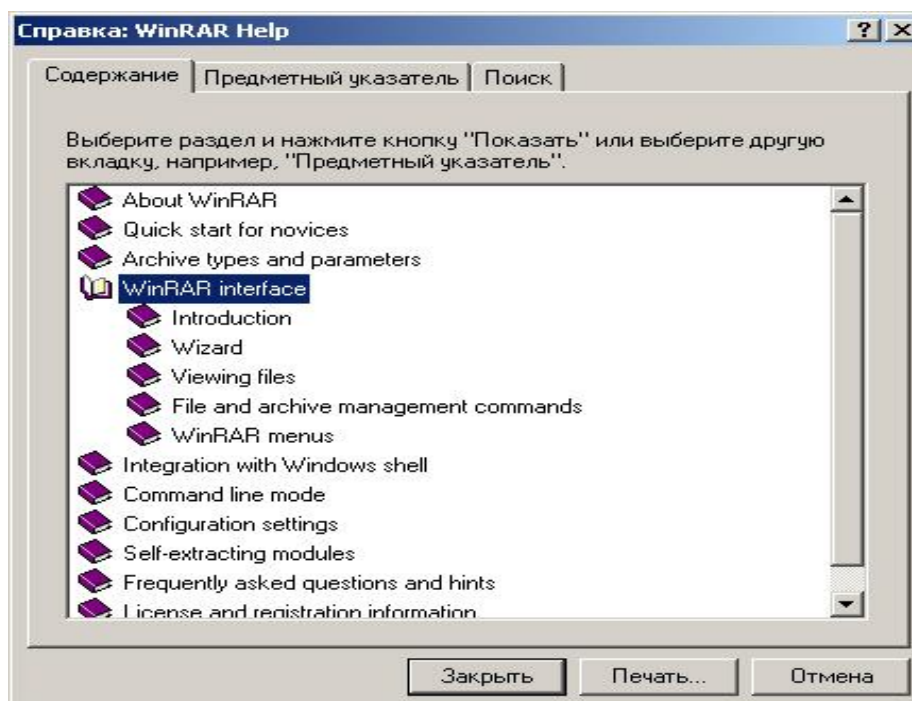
Справка: WinRAR Help

? X

Содержание | Предметный указатель | Поиск

Выберите раздел и нажмите кнопку "Показать" или выберите другую вкладку, например, "Предметный указатель".

About WinRAR
Quick start for novices
Archive types and parameters
WinRAR interface
Introduction
Wizard
Viewing files
File and archive management commands
WinRAR menus
Integration with Windows shell
Command line mode
Configuration settings
Self-extracting modules
Frequently asked questions and hints
License and registration information

Закрыть | Печать... | Отмена